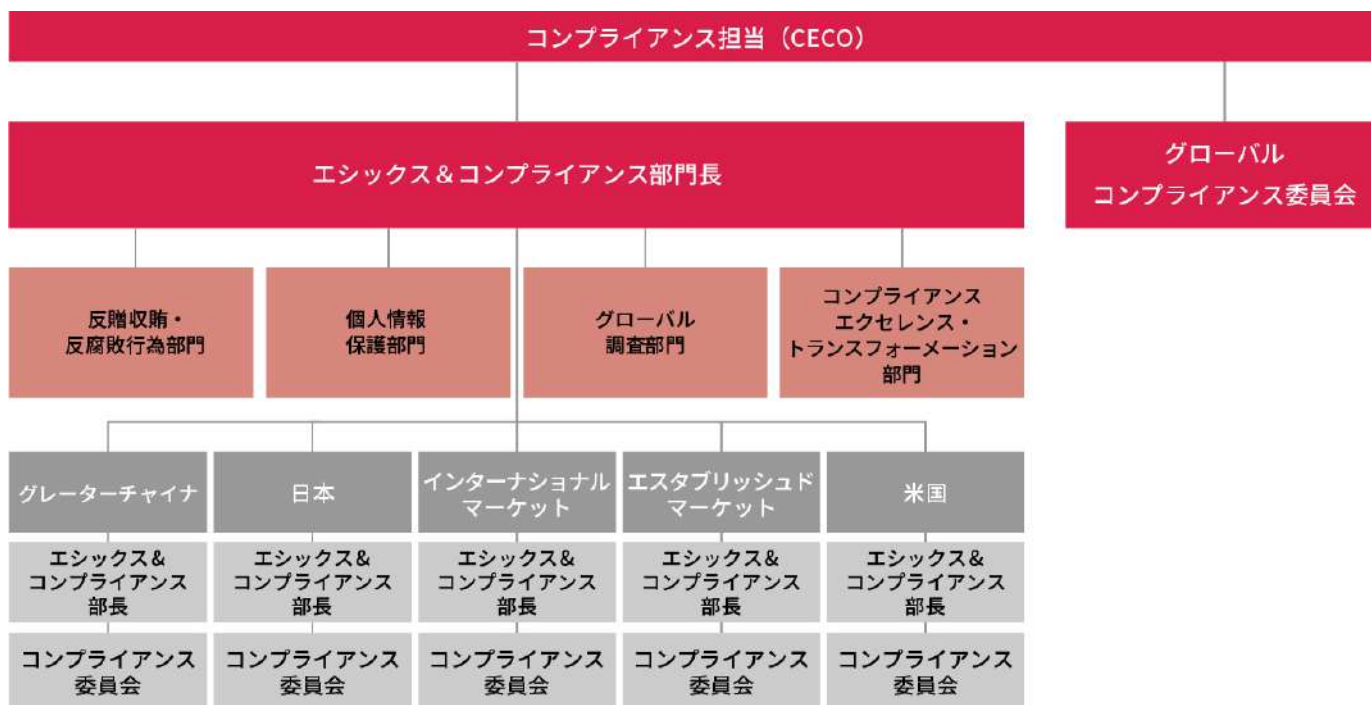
コンプライアンス担当（CECO）

エシックス＆コンプライアンス部門長

グローバル
コンプライアンス委員会

反贈収賄・
反腐敗行為部門

個人情報
保護部門

グローバル
調査部門

コンプライアンス
エクセレンス・
トランスフォーメーション
部門

グレーターチャイナ

エシックス＆
コンプライアンス
部長

コンプライアンス
委員会

日本

エシックス＆
コンプライアンス
部長

コンプライアンス
委員会

インターナショナル
マーケット

エシックス＆
コンプライアンス
部長

コンプライアンス
委員会

エスタブリッシュド
マーケット

エシックス＆
コンプライアンス
部長

コンプライアンス
委員会

米国

エシックス＆
コンプライアンス
部長

コンプライアンス
委員会